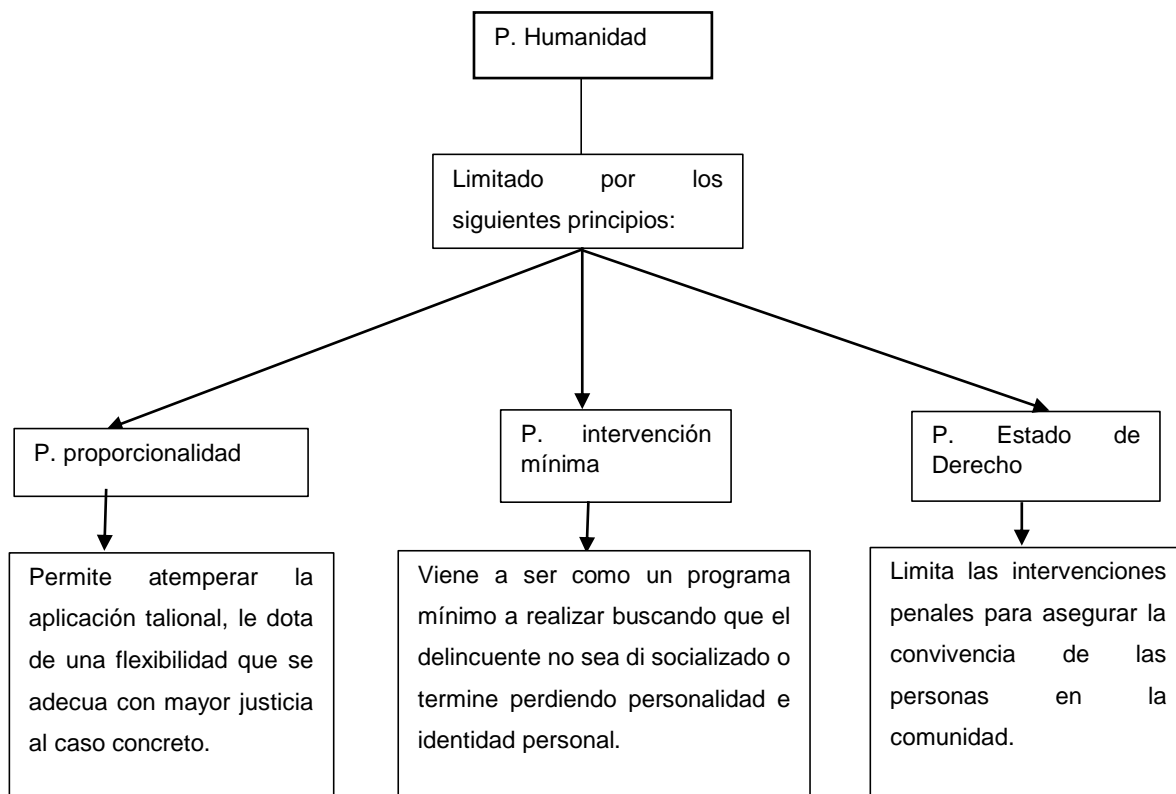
P. Humanidad

Limitado por los siguientes principios:

P. proporcionalidad

P. intervención mínima

P. Estado de Derecho

Permite atemperar la aplicación talional, le dota de una flexibilidad que se adecua con mayor justicia al caso concreto.

Viene a ser como un programa mínimo a realizar buscando que el delincuente no sea di socializado o termine perdiendo personalidad e identidad personal.

Limita las intervenciones penales para asegurar la convivencia de las personas en la comunidad.